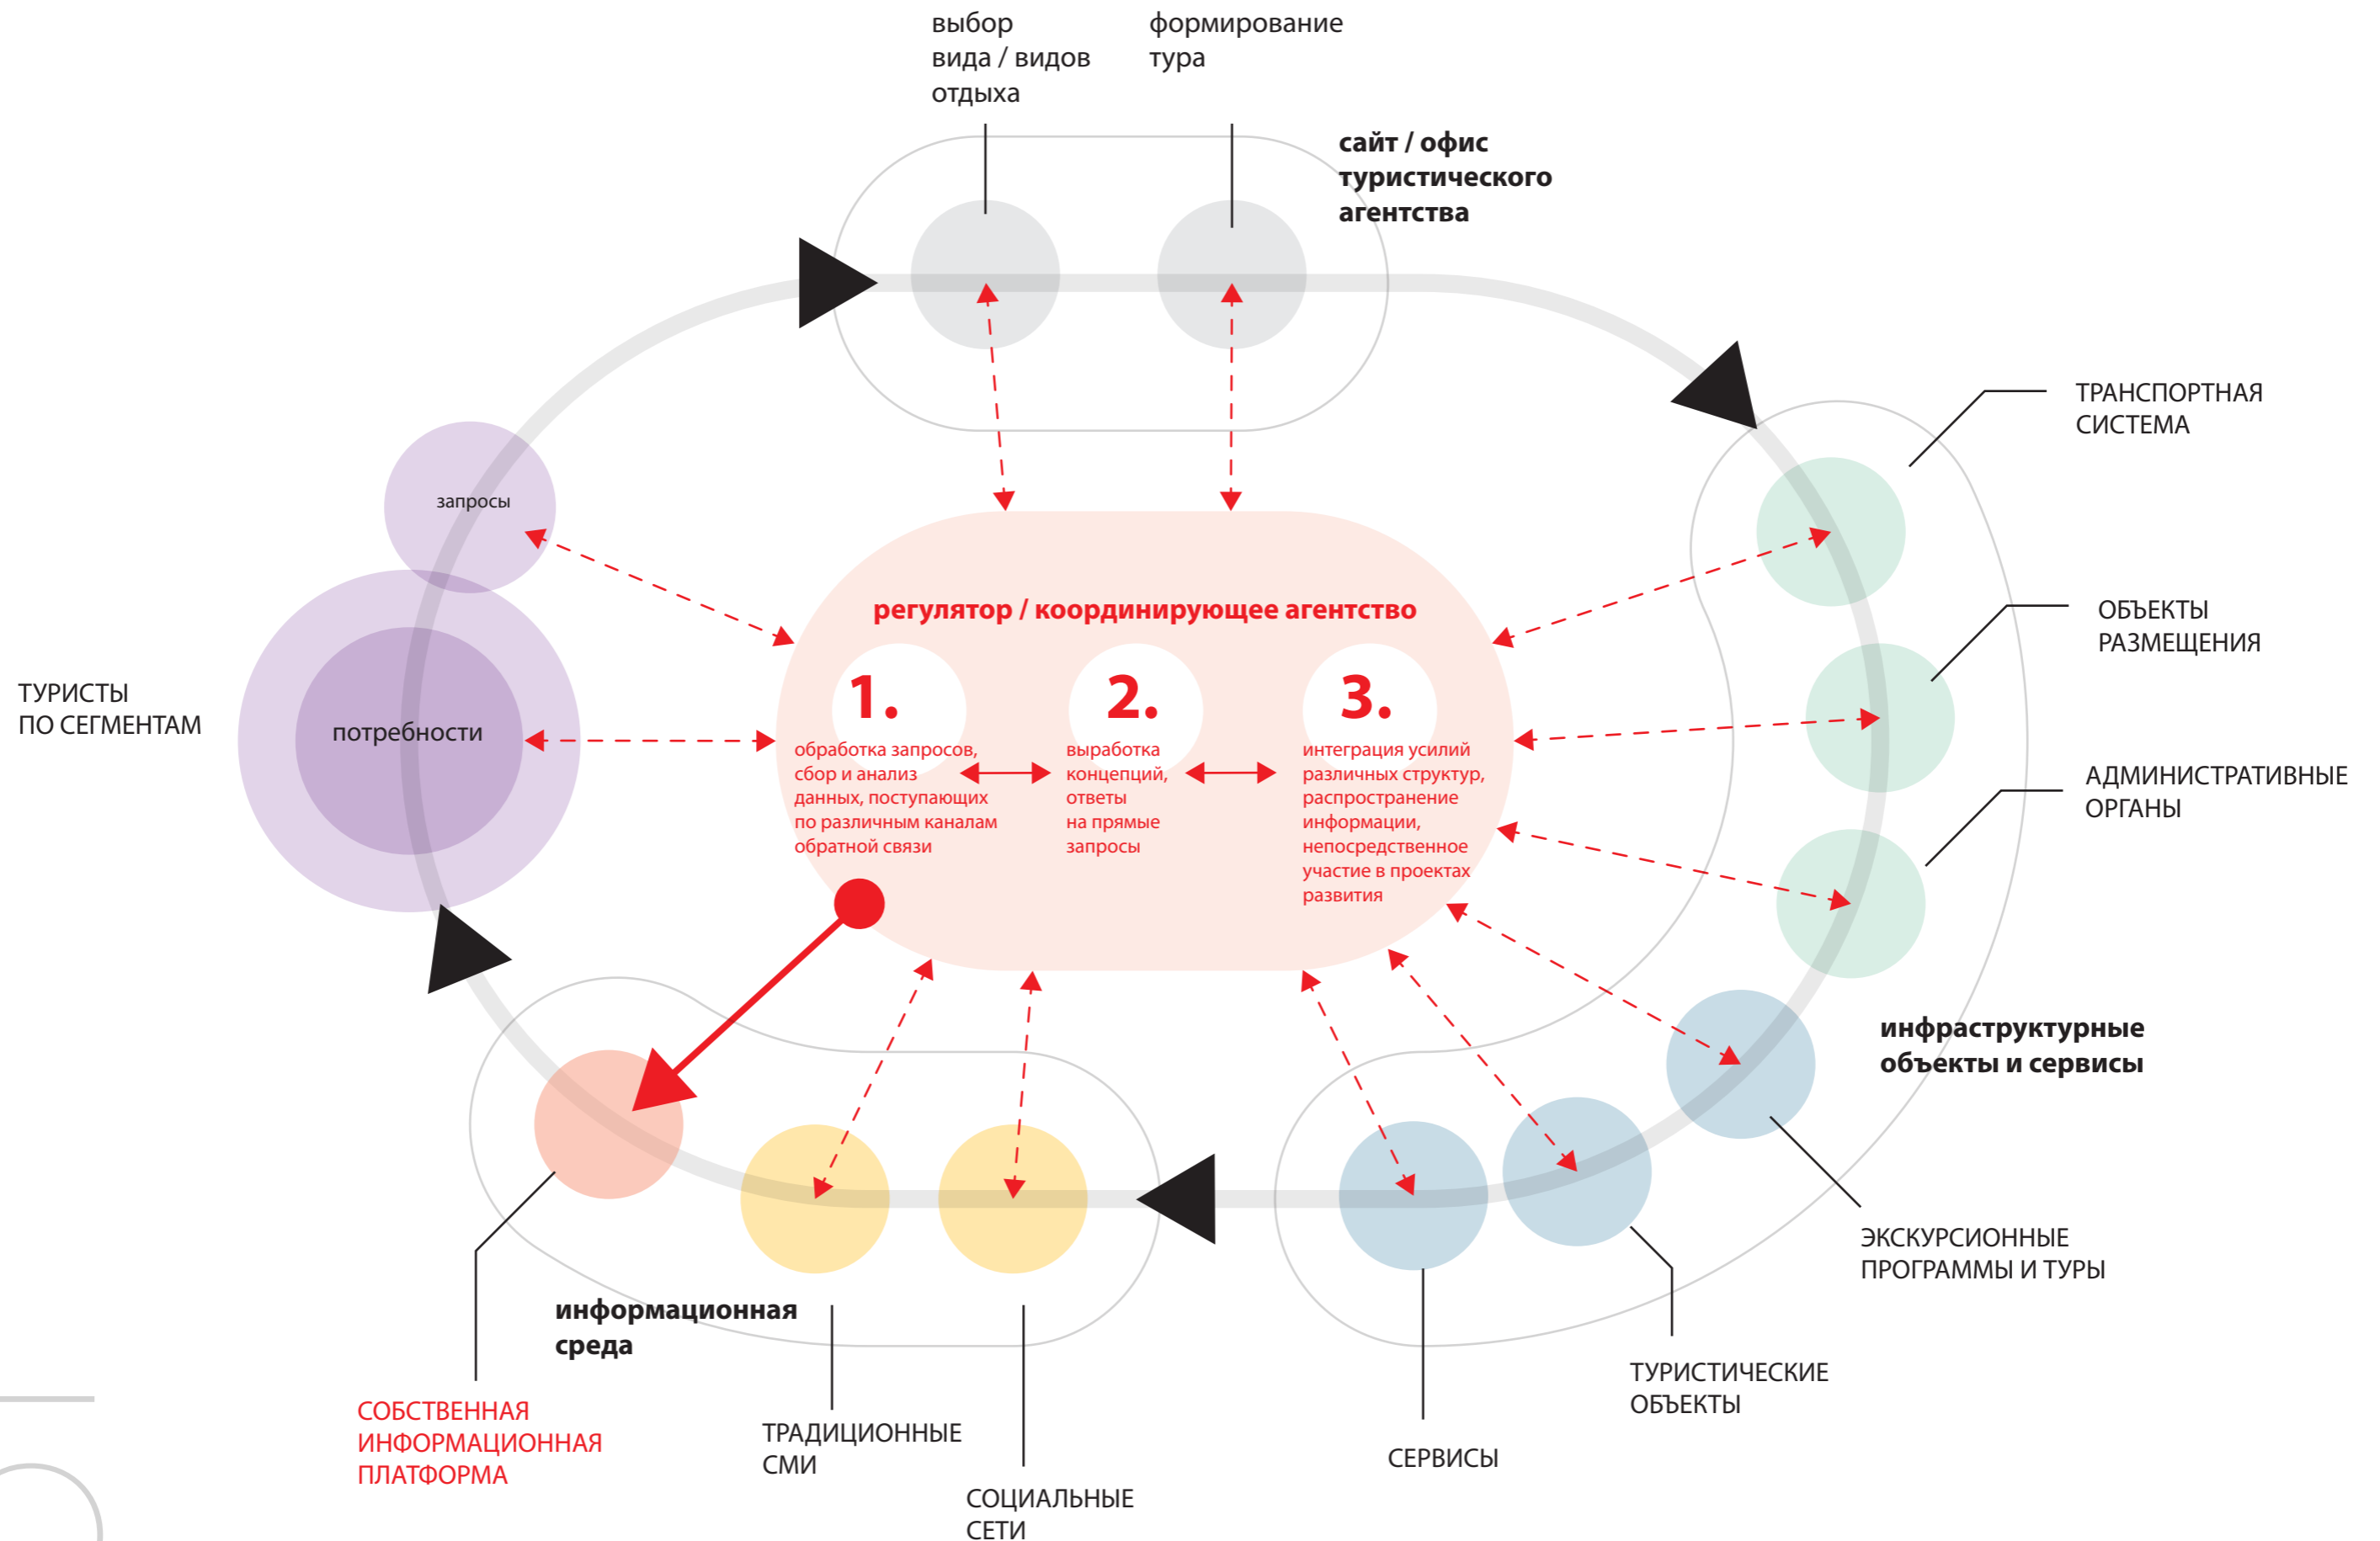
выбор вида / видов отдыха

формирование тура

сайт / офис туристического агентства

ТРАНСПОРТНАЯ СИСТЕМА

запросы

регулятор / координирующее агентство

ОБЪЕКТЫ РАЗМЕЩЕНИЯ

ТУРИСТЫ ПО СЕГМЕНТАМ

потребности

1.
обработка запросов, сбор и анализ данных, поступающих по различным каналам обратной связи

2.
выработка концепций, ответы на прямые запросы

3.
интеграция усилий различных структур, распространение информации, непосредственное участие в проектах развития

АДМИНИСТРАТИВНЫЕ ОРГАНЫ

инфраструктурные объекты и сервисы

ЭКСКУРСИОННЫЕ ПРОГРАММЫ И ТУРЫ

информационная среда

ТУРИСТИЧЕСКИЕ ОБЪЕКТЫ

СОБСТВЕННАЯ ИНФОРМАЦИОННАЯ ПЛАТФОРМА

ТРАДИЦИОННЫЕ СМИ

СЕРВИСЫ

СОЦИАЛЬНЫЕ СЕТИ